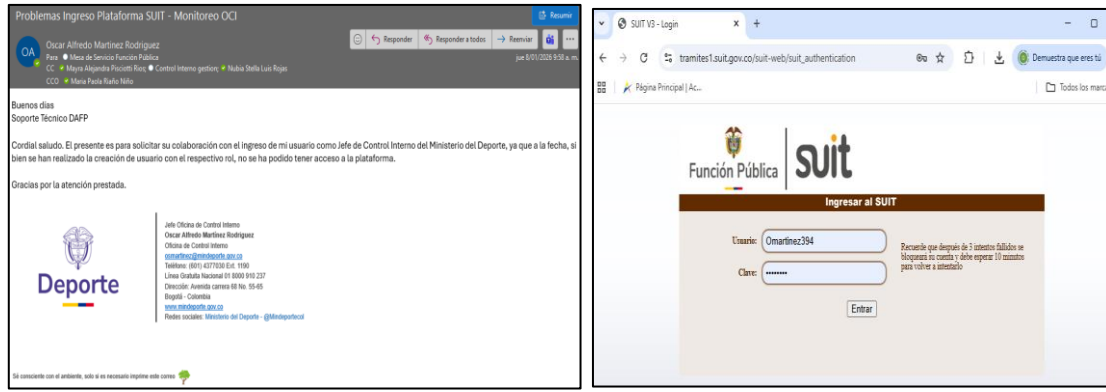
Problemas Ingreso Plataforma SUIT - Monitoreo OCI

Resumir

OA

Oscar Alfredo Martinez Rodriguez

Para: Mesa de Servicio Función Pública

CC: Mayra Alejandra Pisciotti Rios; Control interno gestion; Nubia Stella Luis Rojas

CCO: Maria Paola Riaño Niño

Responder | Responder a todos | Reenviar

jue 8/01/2026 9:58 a. m.

Buenos dias
Soporte Técnico DAFP

Cordial saludo. El presente es para solicitar su colaboración con el ingreso de mi usuario como Jefe de Control Interno del Ministerio del Deporte, ya que a la fecha, si bien se han realizado la creación de usuario con el respectivo rol, no se ha podido tener acceso a la plataforma.

Gracias por la atención prestada.

Deporte

Jefe Oficina de Control Interno
Oscar Alfredo Martinez Rodriguez
Oficina de Control Interno
osmartinez@mindeporte.gov.co
Teléfono: (601) 4377030 Ext. 1190
Línea Gratuita Nacional 01 8000 910 237
Dirección: Avenida carrera 68 No. 55-65
Bogotá - Colombia
www.mindeporte.gov.co
Redes sociales: Ministerio del Deporte - @Mindeportecol

Sé consciente con el ambiente, solo si es necesario imprime este correo

SUIT V3 - Login

tramites1.suit.gov.co/suit-web/suit_authentication

Demuestra que eres tú

Página Principal | Ac...

Todos los marc

Función Pública | suit

Ingresar al SUIT

Usuario: Omartinez394

Clave: ••••••••

Recuerde que después de 3 intentos fallidos se bloqueará su cuenta y debe esperar 10 minutos para volver a intentarlo

Entrar